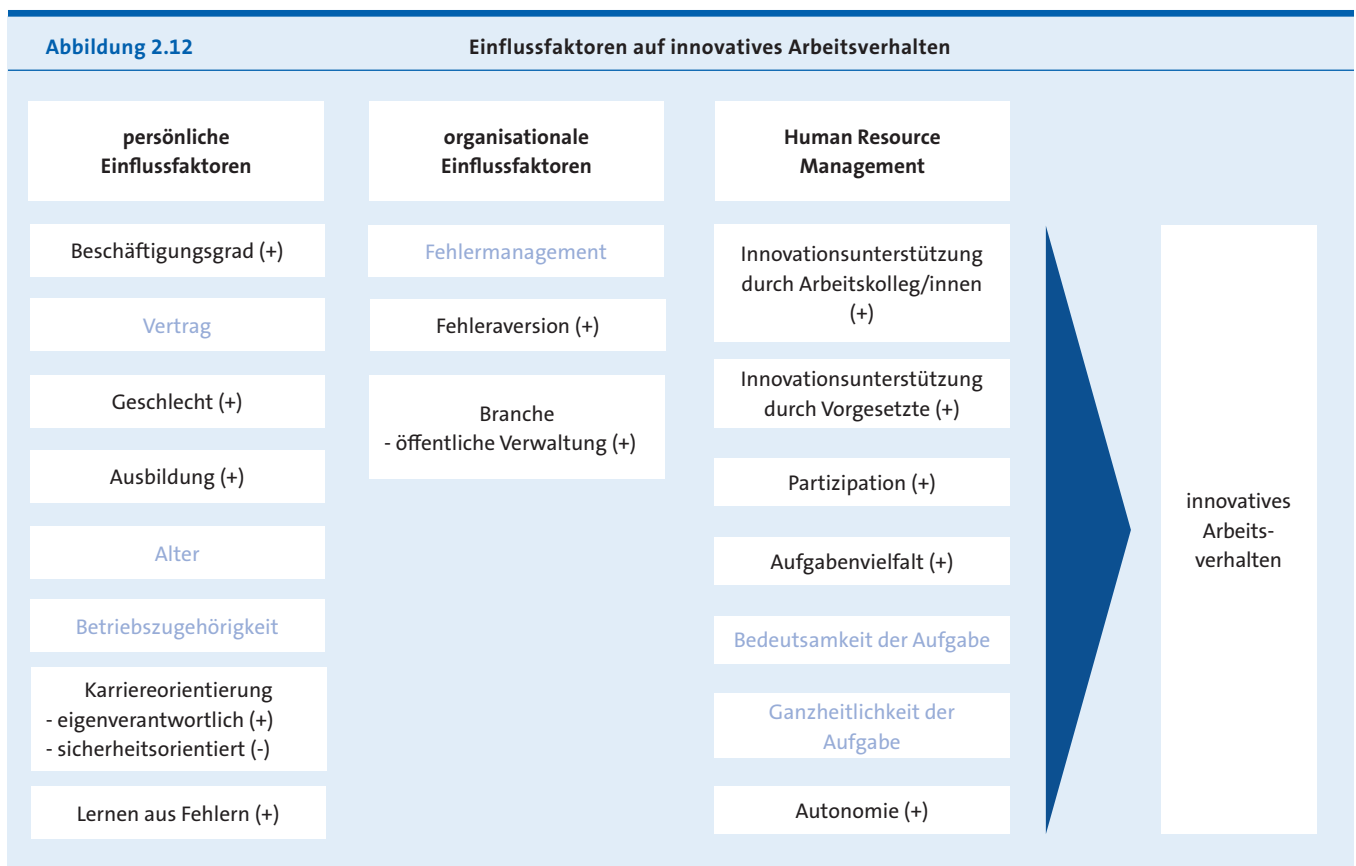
Abbildung 2.12

Einflussfaktoren auf innovatives Arbeitsverhalten

persönliche Einflussfaktoren

Beschäftigungsgrad (+)

Vertrag

Geschlecht (+)

Ausbildung (+)

Alter

Betriebszugehörigkeit

Karriereorientierung
- eigenverantwortlich (+)
- sicherheitsorientiert (-)

Lernen aus Fehlern (+)

organisationale Einflussfaktoren

Fehlermanagement

Fehleraversion (+)

Branche
- öffentliche Verwaltung (+)

Human Resource Management

Innovationsunterstützung durch Arbeitskolleg/innen (+)

Innovationsunterstützung durch Vorgesetzte (+)

Partizipation (+)

Aufgabenvielfalt (+)

Bedeutsamkeit der Aufgabe

Ganzheitlichkeit der Aufgabe

Autonomie (+)

innovatives Arbeitsverhalten